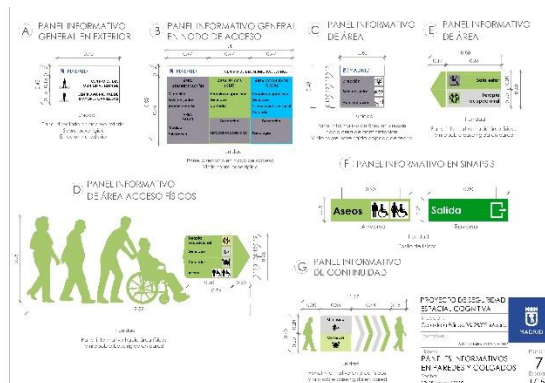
A PANEL INFORMATIVO GENERAL EN EXTERIOR

B PANEL INFORMATIVO GENERAL EN NODO DE ACCESO

C PANEL INFORMATIVO DE ÁREA

E PANEL INFORMATIVO DE ÁREA

Salida

Aseos

F PANEL INFORMATIVO EN SINAPSIS

Aseos

Salida

D PANEL INFORMATIVO DE ÁREA ACCESO FÍSICOS

G PANEL INFORMATIVO DE CONTINUIDAD

PROYECTO DE SEGURIDAD ESTACIÓN COGNITIVA

MADRID

PANELES INFORMATIVOS EN PAREDES Y COLGADOS

7